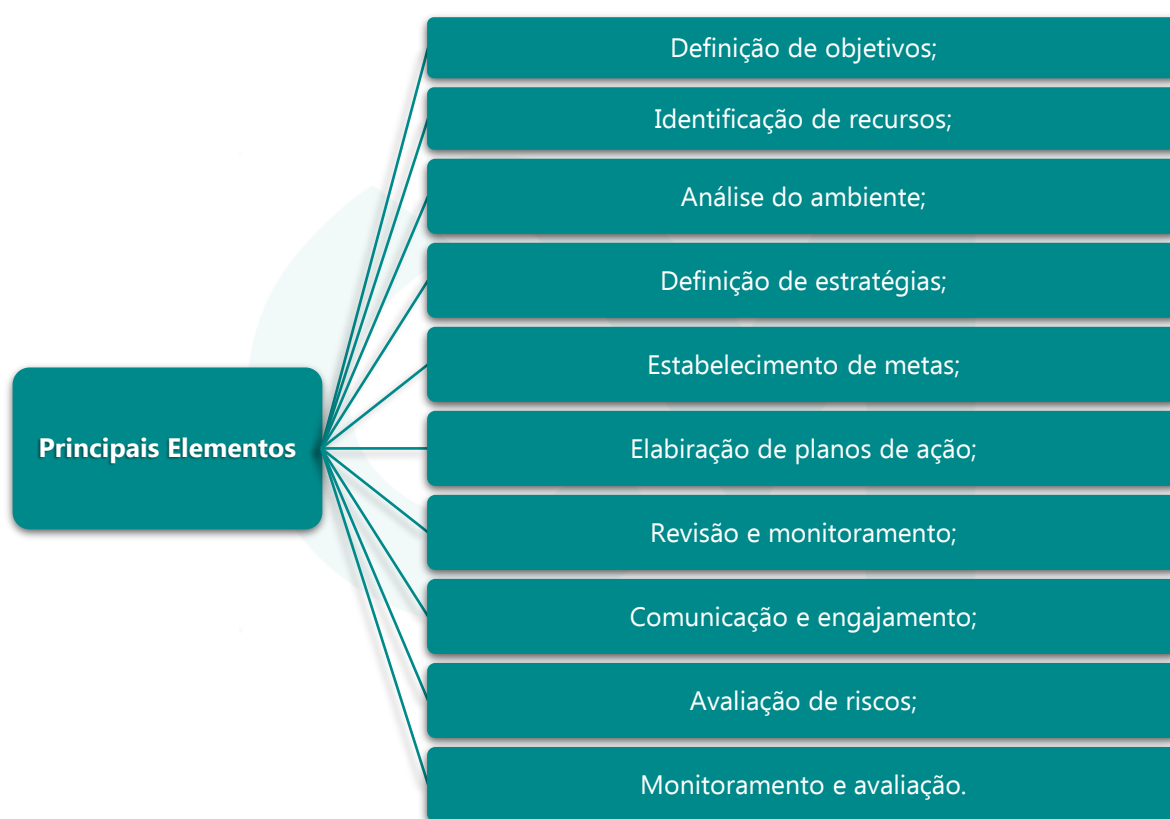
Principais Elementos

Definição de objetivos;

Identificação de recursos;

Análise do ambiente;

Definição de estratégias;

Estabelecimento de metas;

Elabiração de planos de ação;

Revisão e monitoramento;

Comunicação e engajamento;

Avaliação de riscos;

Monitoramento e avaliação.